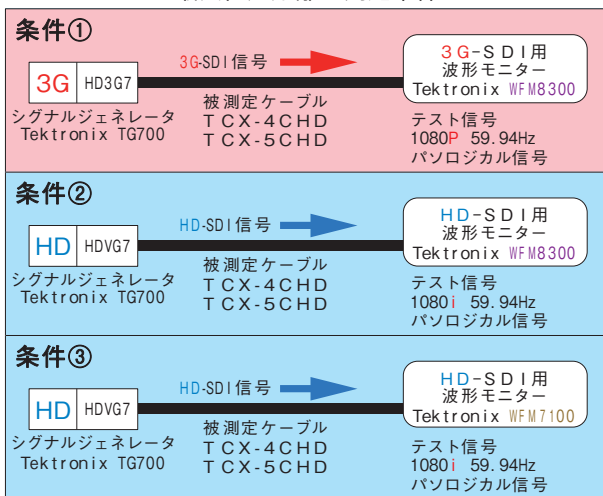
条件①

3G HD3G7
シグナルジェネレータ
Tektronix TG700

3G-SDI信号

被測定ケーブル
TCX-4CHD
TCX-5CHD

3G-SDI用
波形モニター
Tektronix WFM8300

テスト信号
1080P 59.94Hz
パソロジカル信号

条件②

HD HDVG7
シグナルジェネレータ
Tektronix TG700

HD-SDI信号

被測定ケーブル
TCX-4CHD
TCX-5CHD

HD-SDI用
波形モニター
Tektronix WFM8300

テスト信号
1080i 59.94Hz
パソロジカル信号

条件③

HD HDVG7
シグナルジェネレータ
Tektronix TG700

HD-SDI信号

被測定ケーブル
TCX-4CHD
TCX-5CHD

HD-SDI用
波形モニター
Tektronix WFM7100

テスト信号
1080i 59.94Hz
パソロジカル信号